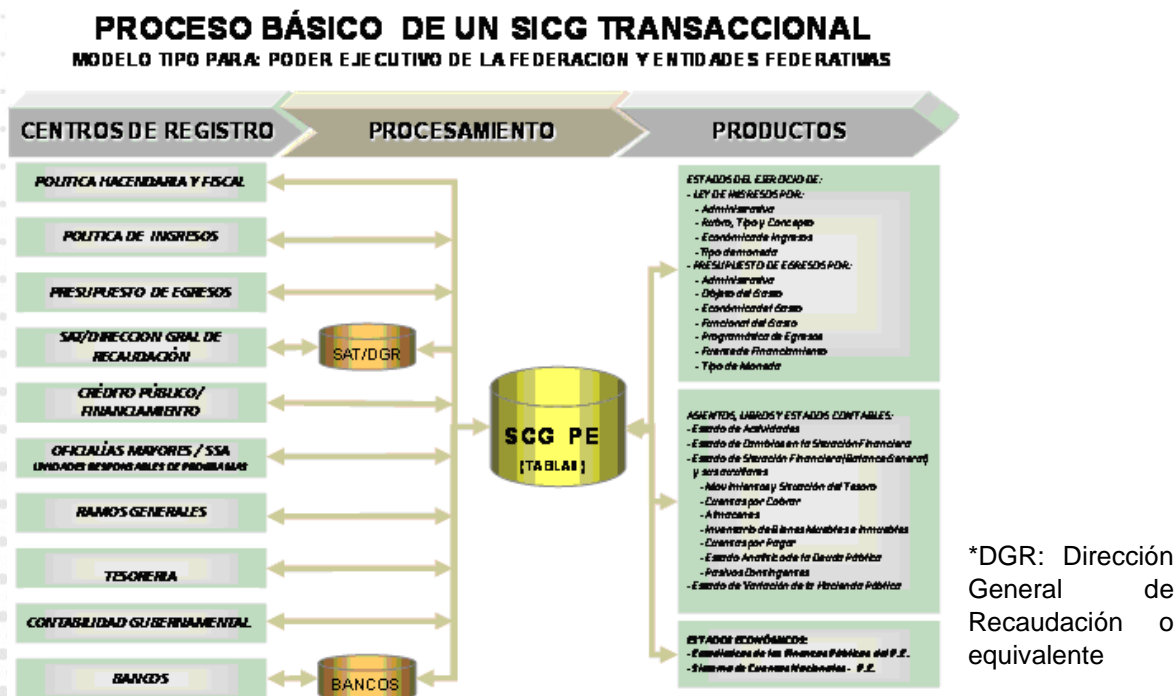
PROCESO BÁSICO DE UN SICG TRANSACCIONAL

MODELO TIPO PARA: PODER EJECUTIVO DE LA FEDERACION Y ENTIDADES FEDERATIVAS

CENTROS DE REGISTRO

PROCESAMIENTO

PRODUCTOS

POLITICA HACENDARIA Y FISCAL

POLITICA DE INGRESOS

PRESUPUESTO DE EGRESOS

SAT/DIRECCION GRAL DE RECAUDACIÓN

CRÉDITO PÚBLICO/ FINANCIAMIENTO

OFICIALÍAS MAYORES / SSA
UNIDADES RESPONSABLES DE PROGRAMAS

RAMOS GENERALES

TESORERIA

CONTABILIDAD GUBERNAMENTAL

BANCOS

SAT/DGR

SCG PE
(TABLAS)

BANCOS

ESTADOS DEL EJERCICIO DE:
- LEY DE INGRESOS POR:
- Administrativa
- Rubro, Tipo y Concepto
- Económica de Ingresos
- Tipo de moneda
- PRESUPUESTO DE EGRESOS POR:
- Administrativa
- Objeto del Gasto
- Económica del Gasto
- Funcional del Gasto
- Programática de Egresos
- Fuente de Financiamiento
- Tipo de Moneda

ASIENTOS, LIBROS Y ESTADOS CONTABLES:
- Estado de Actividades
- Estado de Cambios en la Situación Financiera
- Estado de Situación Financiera (Balance General) y sus auxiliares
- Movimientos y Situación del Tesoro
- Cuentas por Cobrar
- Almacenes
- Inventario de Bienes Muebles e Inmuebles
- Cuentas por Pagar
- Estado Analítico de la Deuda Pública
- Pasivos Contingentes
- Estado de Variación de la Hacienda Pública

ESTADOS ECONÓMICOS:
- Estadísticas de las Finanzas Públicas del P.E.
- Sistema de Cuentas Nacionales - P.E.

*DGR: Dirección General de Recaudación o equivalente